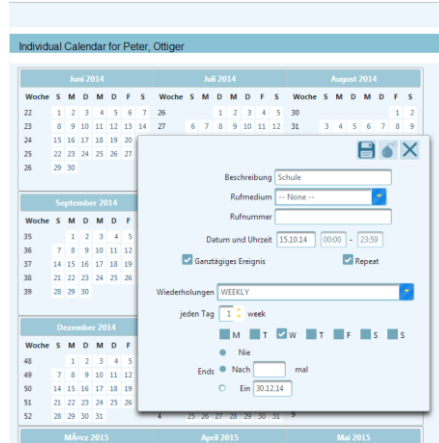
Individual Calendar for Peter, Ottiger

Juni 2014

| Woche | S | M | D | M | D | F | S |
|---|---|---|---|---|---|---|---|
| 22 | 1 | 2 | 3 | 4 | 5 | 6 | 7 |
| 23 | 8 | 9 | 10 | 11 | 12 | 13 | 14 |
| 24 | 15 | 16 | 17 | 18 | 19 | 20 | |
| 25 | 22 | 23 | 24 | 25 | 26 | 27 | |
| 26 | 29 | 30 | | | | | |

Juli 2014

| Woche | S | M | D | M | D | F | S |
|---|---|---|---|---|---|---|---|
| 26 | | | 1 | 2 | 3 | 4 | 5 |
| 27 | 6 | 7 | 8 | 9 | 10 | 11 | 12 |

August 2014

| Woche | S | M | D | M | D | F | S |
|---|---|---|---|---|---|---|---|
| 30 | | | | | | 1 | 2 |
| 31 | 3 | 4 | 5 | 6 | 7 | 8 | 9 |

September 2014

| Woche | S | M | D | M | D | F |
|---|---|---|---|---|---|---|
| 35 | | 1 | 2 | 3 | 4 | 5 |
| 36 | 7 | 8 | 9 | 10 | 11 | 12 |
| 37 | 14 | 15 | 16 | 17 | 18 | 19 |
| 38 | 21 | 22 | 23 | 24 | 25 | 26 |
| 39 | 28 | 29 | 30 | | | |

Dezember 2014

| Woche | S | M | D | M | D | F |
|---|---|---|---|---|---|---|
| 48 | | 1 | 2 | 3 | 4 | 5 |
| 49 | 7 | 8 | 9 | 10 | 11 | 12 |
| 50 | 14 | 15 | 16 | 17 | 18 | 19 |
| 51 | 21 | 22 | 23 | 24 | 25 | 26 |
| 52 | 28 | 29 | 30 | 31 | | |

Beschreibung Schule
Rufmedium -- None --
Rufnummer
Datum und Uhrzeit 15.10.14 00:00 - 23:59
Ganztägiges Ereignis
Repeat
Wiederholungen WEEKLY
jeden Tag 1 week
Mo Di Mi Do Fr Sa So
Nie
Ends Nach mal
Am 30.12.14

März 2015
April 2015
Mai 2015